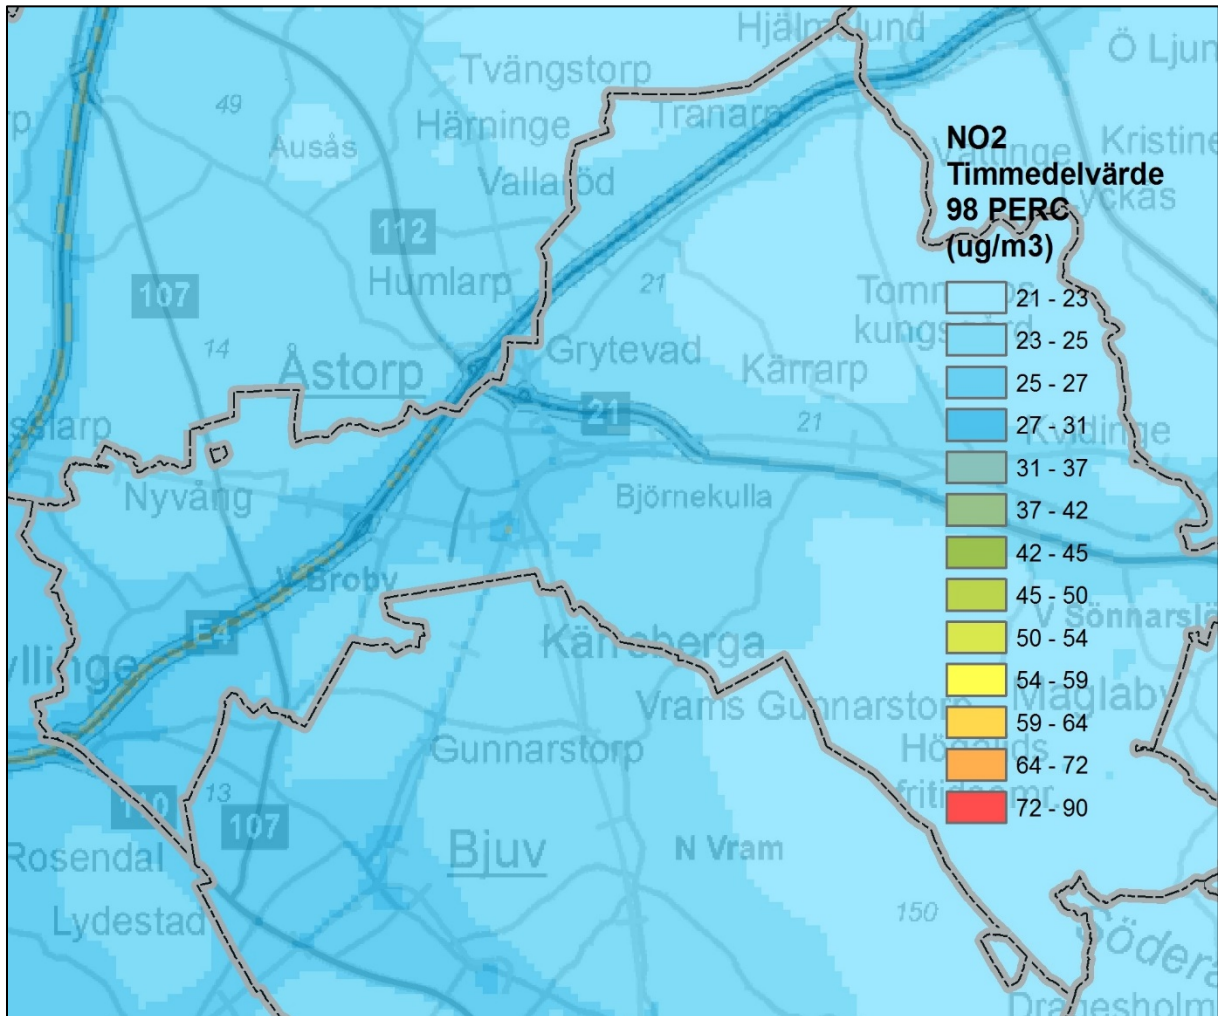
Hjälmslund
Ö Ljun
Tvängstorp
49
Härninge
Tranarp
Ausås
Kristine
Vallaröd
Lyckas
112
Humlarp
107
21
Tomm
kungs
14
Åstorp
Grytevad
Kärrarp
21
21
slarp
Kvidinge
Nyvång
Björnekulla
V Broby
V Sönnarslö
E4
Kånneberga
llinge
Vrams Gunnarstorp
Maglaby
Gunnarstorp
Höganäs
fritidsomr
110
13
107
Rosendal
Bjuv
N Vram
Lydestad
150
Södera
Dragesholm

NO2
Timmedelvärde
98 PERC
(ug/m3)
21 - 23
23 - 25
25 - 27
27 - 31
31 - 37
37 - 42
42 - 45
45 - 50
50 - 54
54 - 59
59 - 64
64 - 72
72 - 90